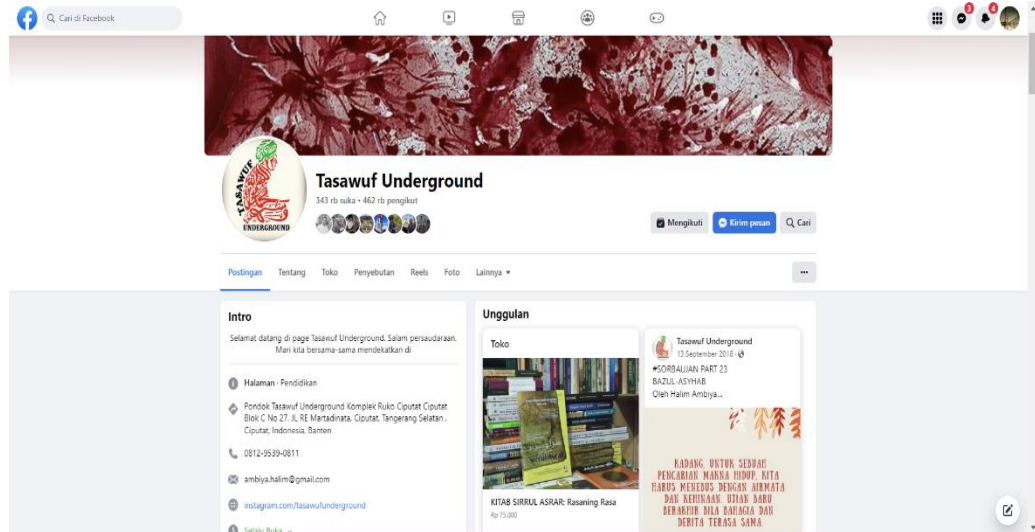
Cari di Facebook

3
4

TASAWUF
UNDERGROUND

Tasawuf Underground
343 rb suka • 462 rb pengikut

Mengikuti
Kirim pesan
Cari

Postingan
Tentang
Toko
Penyebutan
Reels
Foto
Lainnya ▾

...

Intro
Selamat datang di page Tasawuf Underground. Salam persaudaraan. Mari kita bersama-sama mendekatkan di

Halaman · Pendidikan

Pondok Tasawuf Underground Komplek Ruko Ciputat Ciputat Blok C No 27, Jl. RE Martadinata, Ciputat, Tangerang Selatan, Ciputat, Indonesia, Banten

0812-9539-0811

ambiya.halim@gmail.com

instagram.com/tasawufunderground

Selalu Buka

Unggulan

Toko

KITAB SIRRUL ASRAR: Rasaning Rasa
Rp 75.000

Tasawuf Underground
13 September 2018 ·
#SORBAUJAN PART 23
BAZUL-ASYHAB
Oleh Halim Ambiya...

KADANG, UNTUK SEBUAH PENCARIAN MAKNA HIDUP, KITA HARUS MENEBUS DENGAN AIRMATA DAN KEHINAAN. UJIAN BARU BERAKHIR BILA BAHAGIA DAN DERITA TERASA SAMA